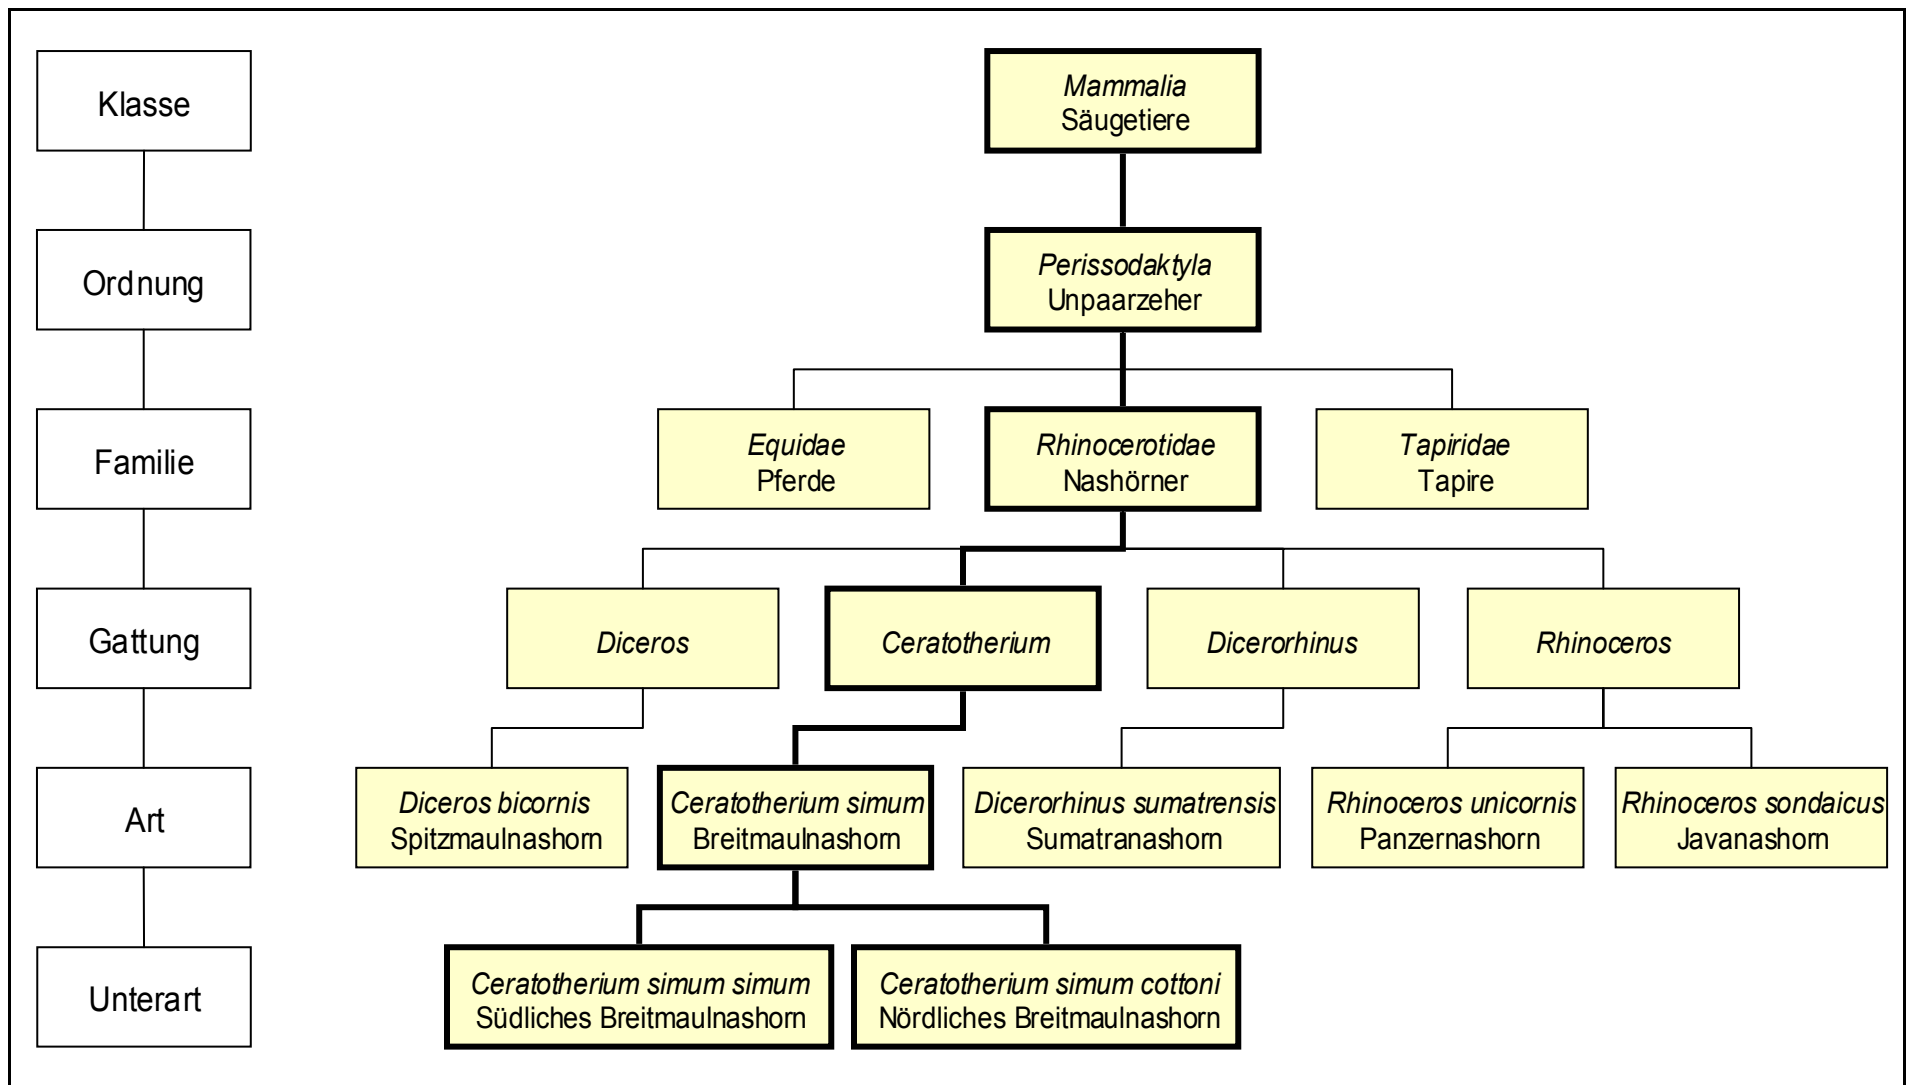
Klasse

Ordnung

Familie

Gattung

Art

Unterart

Mammalia
Säugetiere

Perissodaktyla
Unpaarzeher

Equidae
Pferde

Rhinocerotidae
Nashörner

Tapiridae
Tapire

Diceros

Ceratotherium

Dicerorhinus

Rhinoceros

Diceros bicornis
Spitzmaulnashorn

Ceratotherium simum
Breitmaulnashorn

Dicerorhinus sumatrensis
Sumatranashorn

Rhinoceros unicornis
Panzernashorn

Rhinoceros sondaicus
Javanashorn

Ceratotherium simum simum
Südliches Breitmaulnashorn

Ceratotherium simum cottoni
Nördliches Breitmaulnashorn